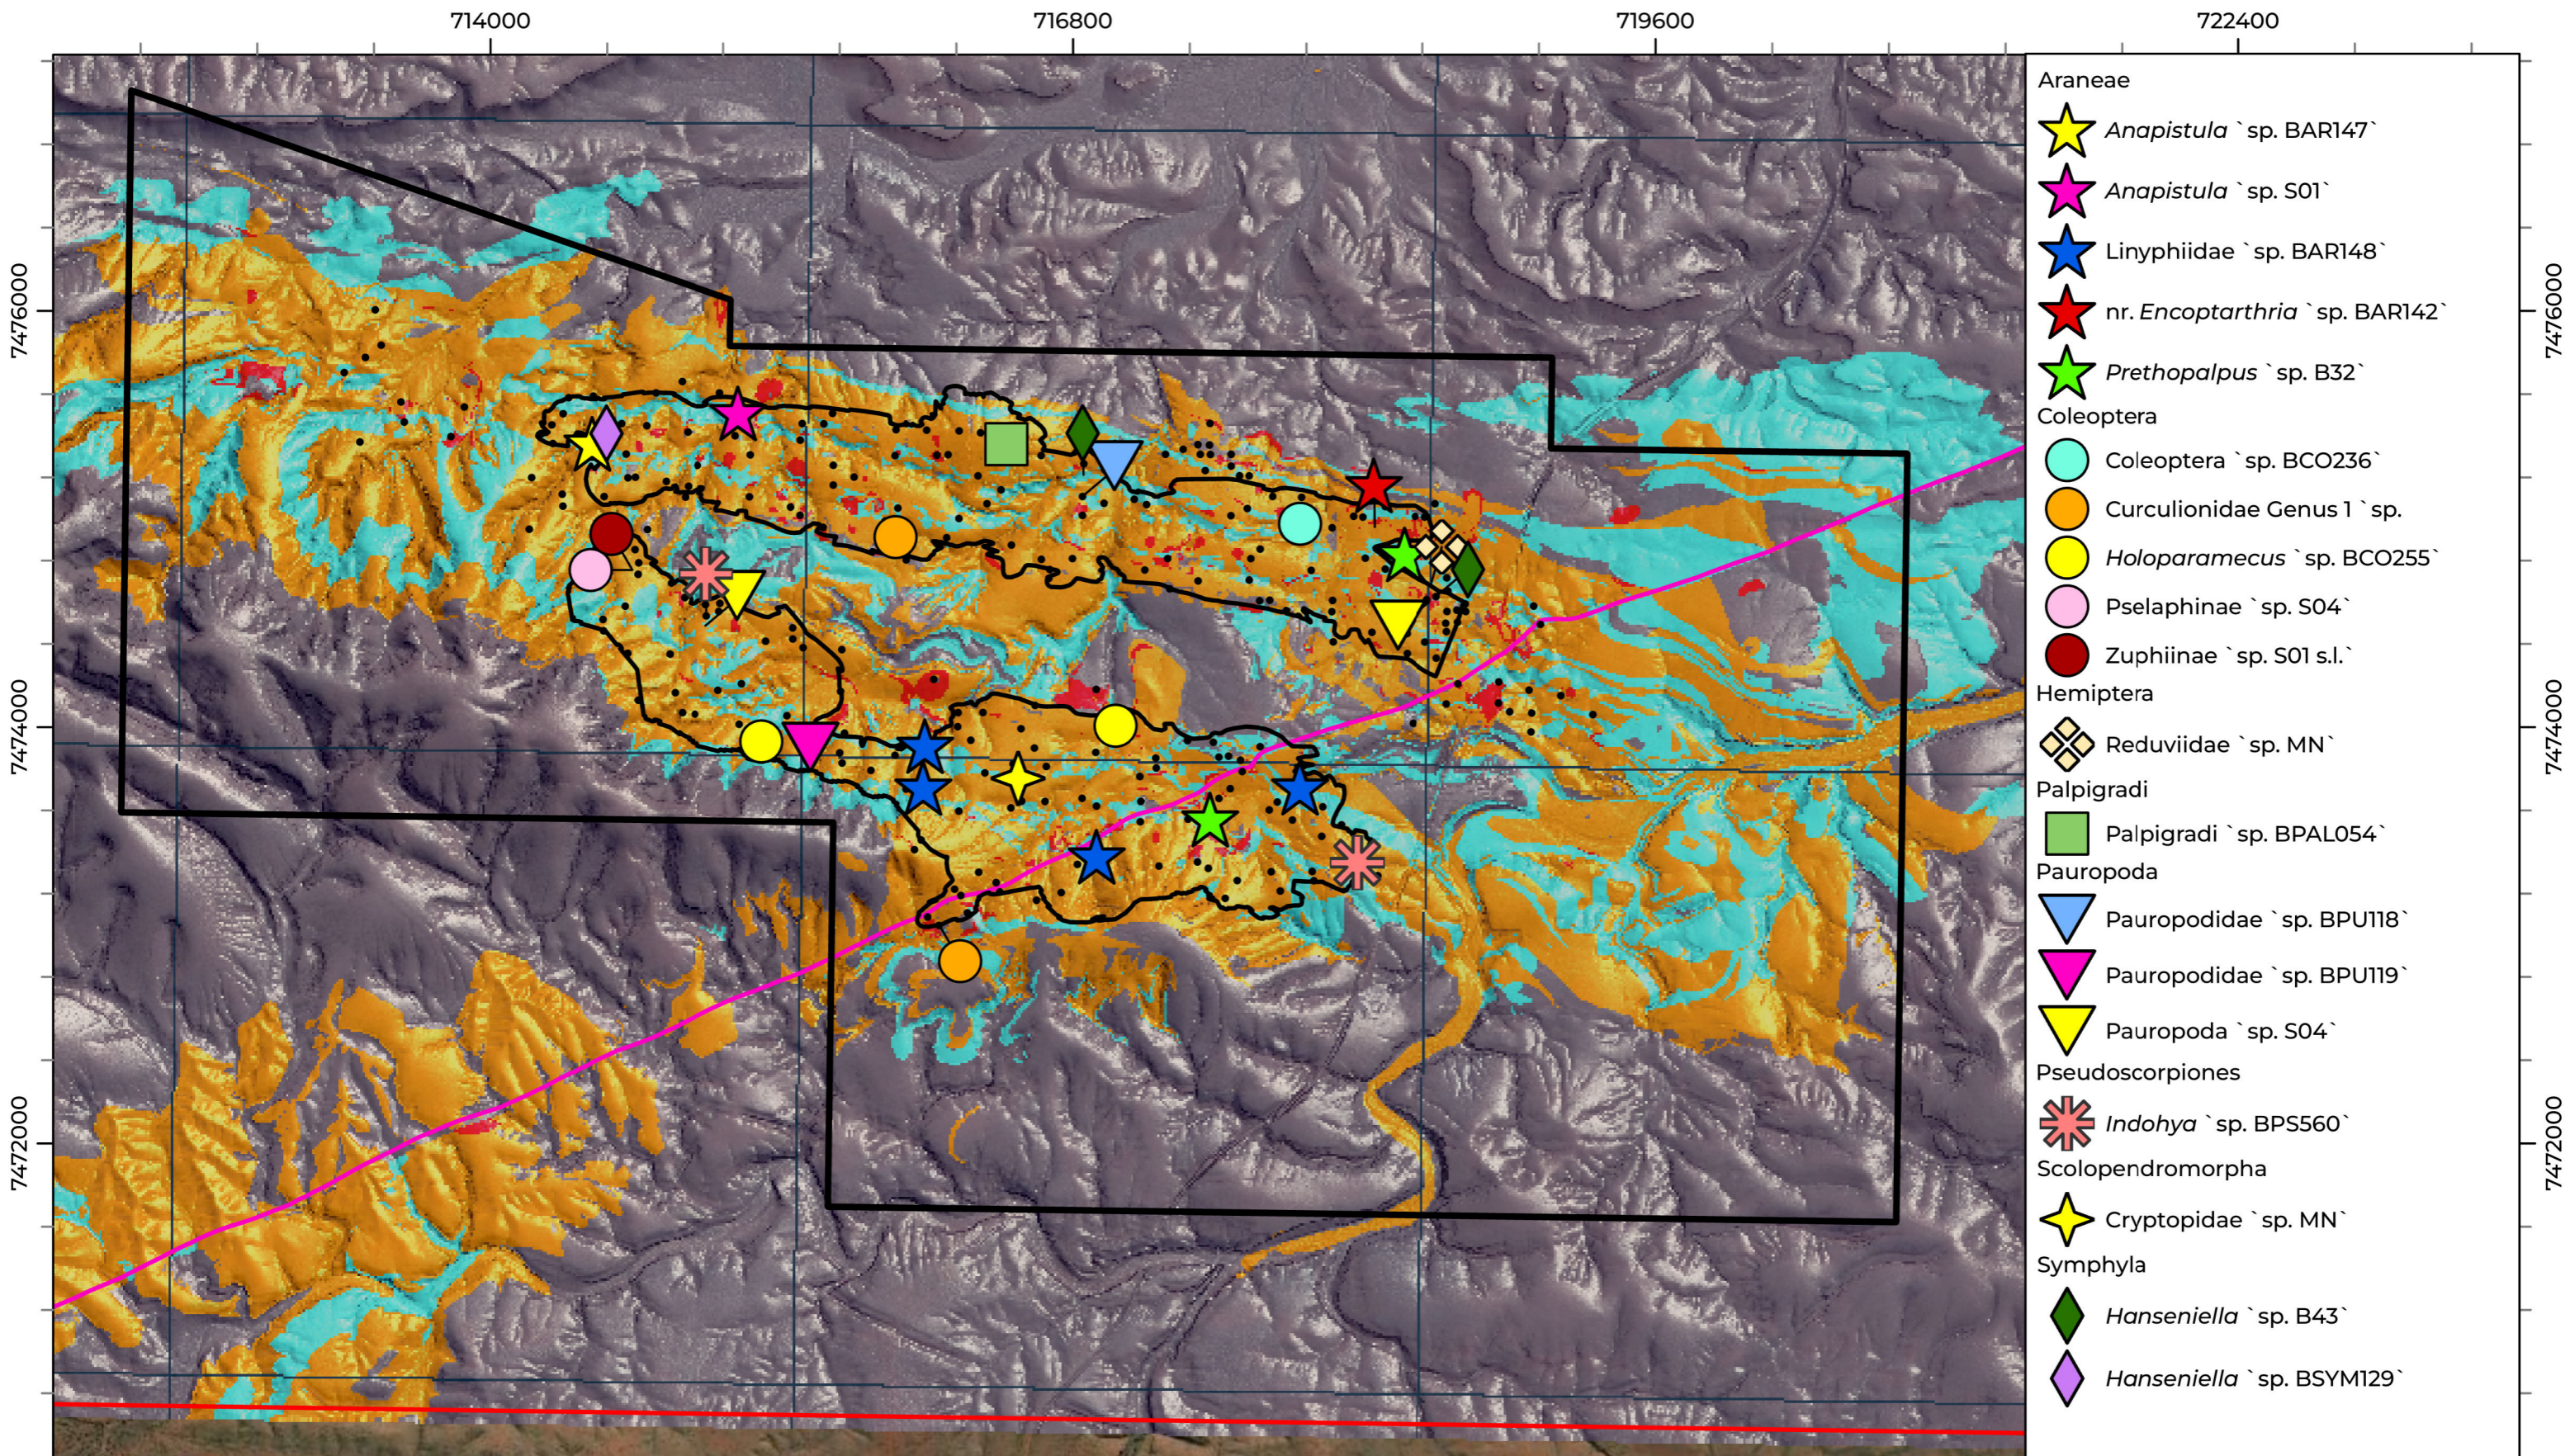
714000
716800
719600
722400

7476000
7474000
7472000

7476000
7474000
7472000

Araneae
*Anapistula* `sp. BAR147`
*Anapistula* `sp. S01`
Linyphiidae `sp. BAR148`
nr. *Encoptarthria* `sp. BAR142`
*Prethopalpus* `sp. B32`
Coleoptera
Coleoptera `sp. BCO236`
Curculionidae Genus 1 `sp.
*Holoparamecus* `sp. BCO255`
Pselaphinae `sp. S04`
Zuphiinae `sp. S01 s.l.`
Hemiptera
Reduviidae `sp. MN`
Palpigradi
Palpigradi `sp. BPAL054`
Pauropoda
Pauropodidae `sp. BPU118`
Pauropodidae `sp. BPU119`
Pauropoda `sp. S04`
Pseudoscorpiones
*Indohya* `sp. BPS560`
Scolopendromorpha
Cryptopidae `sp. MN`
Symphyla
*Hanseniella* `sp. B43`
*Hanseniella* `sp. BSYM129`